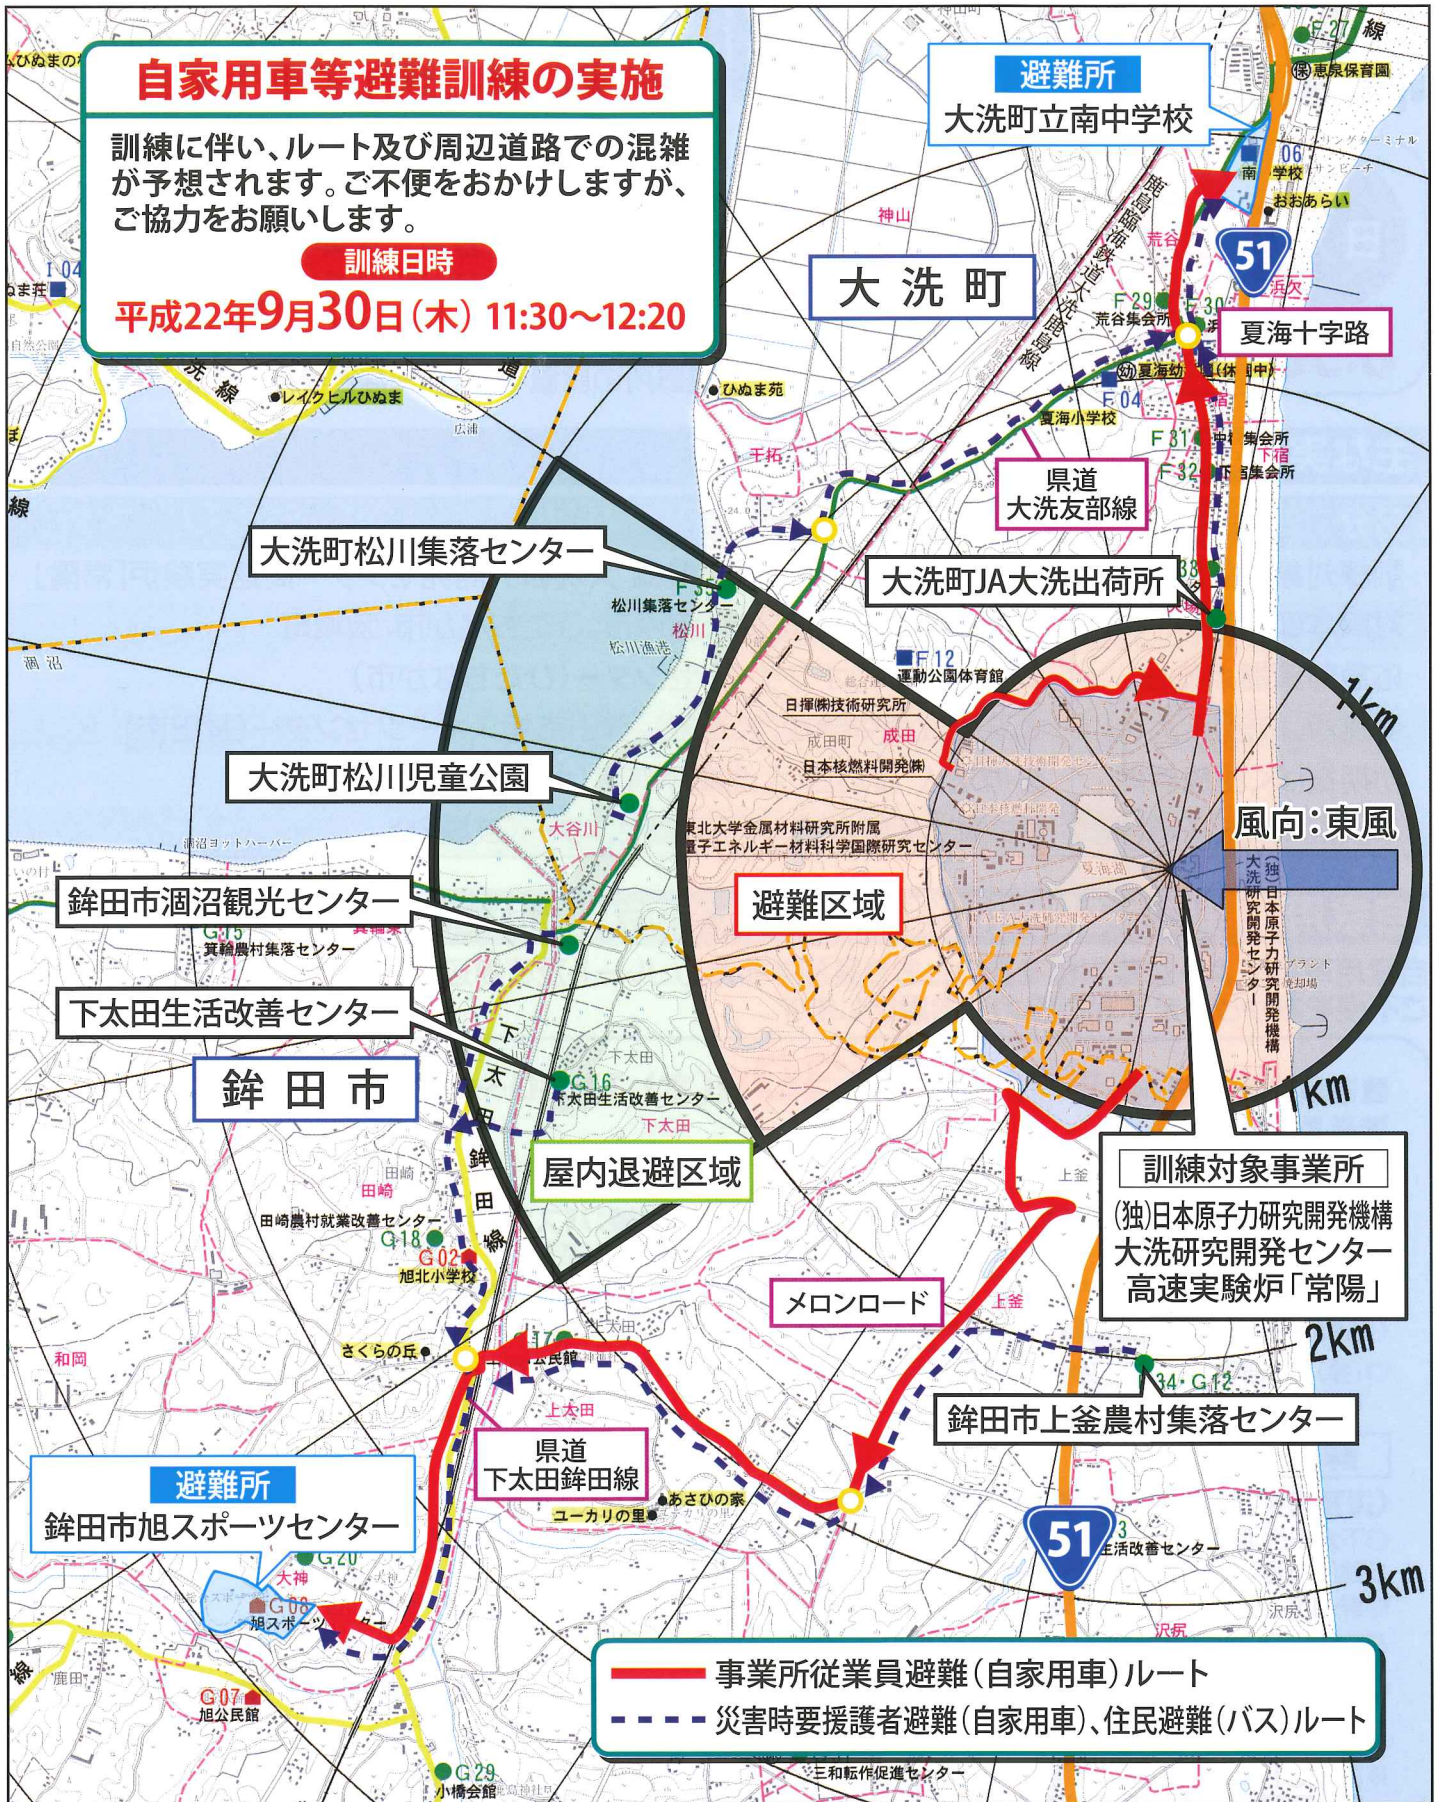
自家用車等避難訓練の実施

訓練に伴い、ルート及び周辺道路での混雑が予想されます。ご不便をおかけしますが、ご協力をお願いします。

訓練日時

平成22年9月30日（木）11:30～12:20

避難所
大洗町立南中学校

大 洗 町

夏海十字路

県道
大洗友部線

大洗町松川集落センター

大洗町JA大洗出荷所

大洗町松川児童公園

風向：東風

鉾田市涸沼観光センター

避難区域

下太田生活改善センター

鉾 田 市

屋内退避区域

訓練対象事業所
(独)日本原子力研究開発機構
大洗研究開発センター
高速実験炉「常陽」

メロンロード

県道
下太田鉾田線

鉾田市上釜農村集落センター

避難所
鉾田市旭スポーツセンター

1km
1km
2km
3km

51
51

事業所従業員避難（自家用車）ルート
災害時要援護者避難（自家用車）、住民避難（バス）ルート